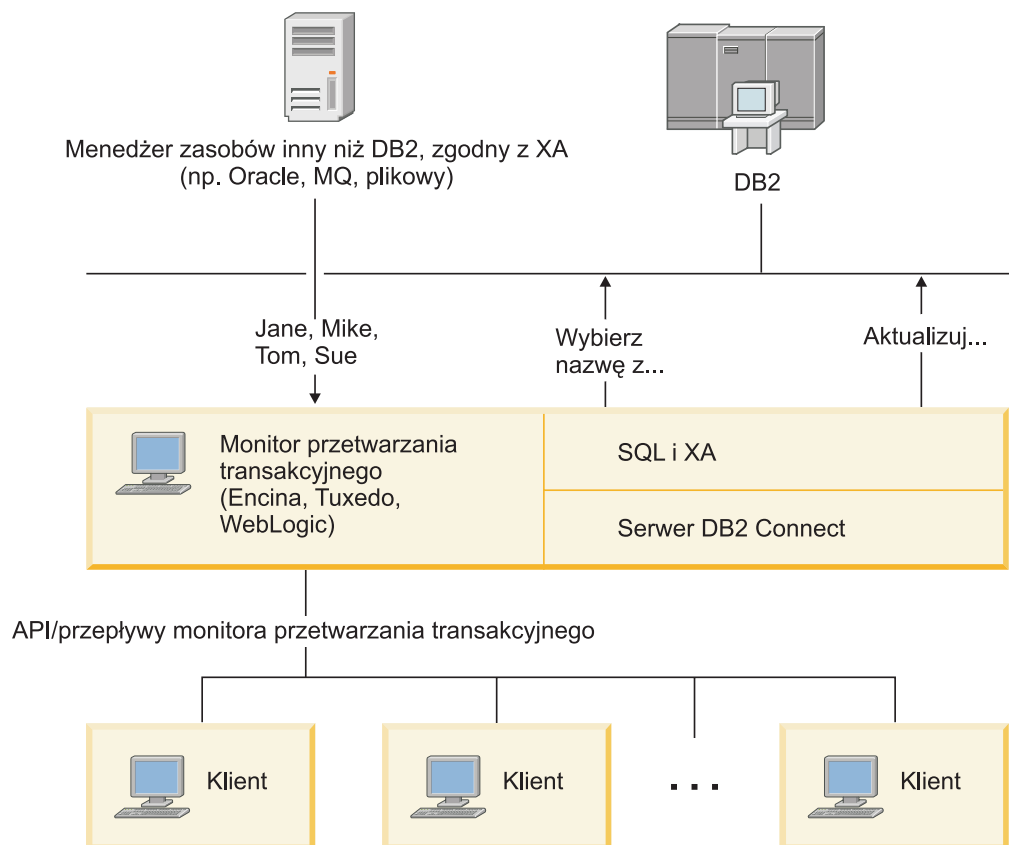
Menedżer zasobów inny niż DB2, zgodny z XA (np. Oracle, MQ, plikowy)

DB2

Jane, Mike, Tom, Sue

Wybierz nazwę z...

Aktualizuj...

Monitor przetwarzania transakcyjnego (Encina, Tuxedo, WebLogic)

SQL i XA

Serwer DB2 Connect

API/przepływy monitora przetwarzania transakcyjnego

Klient

Klient

. . .

Klient